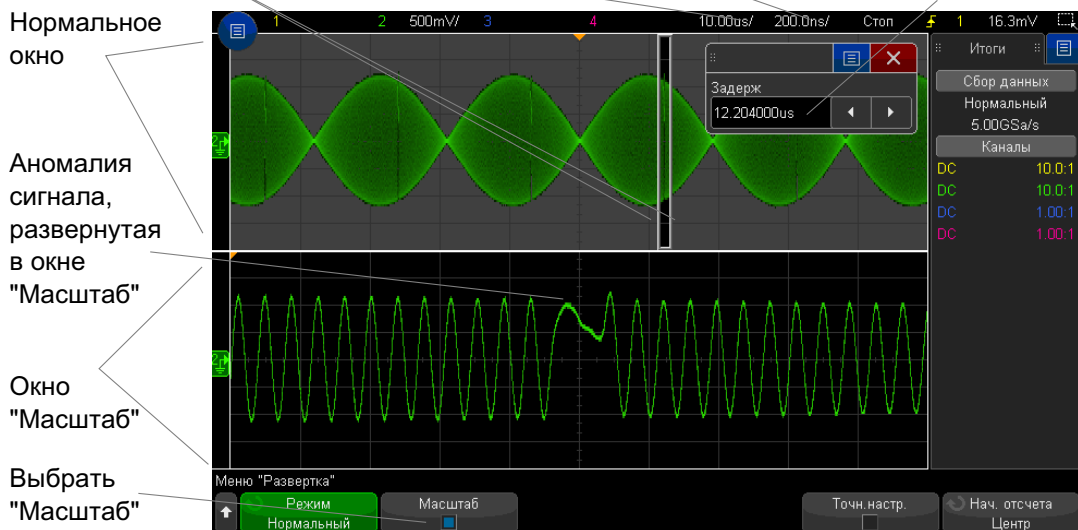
Нормальное окно

Аномалия сигнала, развернутая в окне "Масштаб"

Окно "Масштаб"

Выбрать "Масштаб"

1 2 500mV/ 3 4 10.00us/ 200.0ns/ Стоп 1 16.3mV

Задерж

12.204000us

Итоги

Сбор данных

Нормальный

5.00GSa/s

Каналы

| DC | 10.0:1 |
|---|---|
| DC | 10.0:1 |
| DC | 1.00:1 |
| DC | 1.00:1 |

Меню "Развертка"

Режим
Нормальный

Масштаб

Точн.настр.

Нач. отсчета
Центр